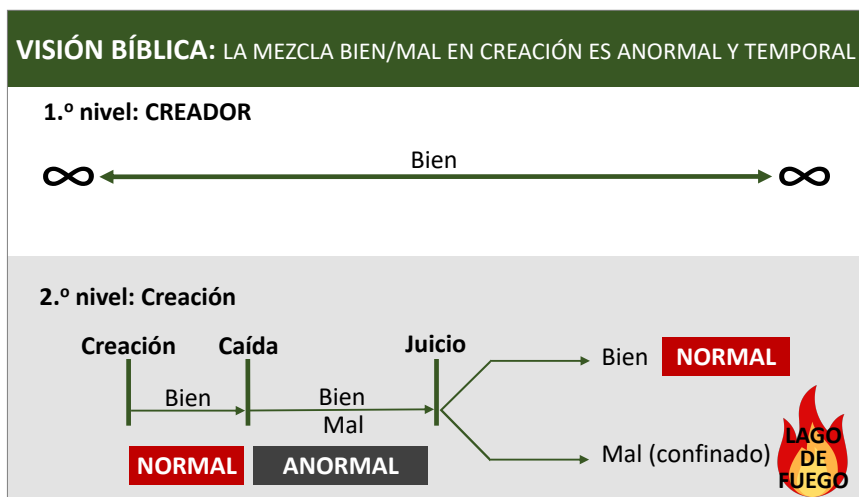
VISIÓN BÍBLICA: LA MEZCLA BIEN/MAL EN CREACIÓN ES ANORMAL Y TEMPORAL

1.º nivel: CREADOR

$\infty$ Bien $\infty$

2.º nivel: Creación

Creación Caída Juicio

Bien

Bien
Mal

Bien NORMAL

Mal (confinado) LAGO DE FUEGO

NORMAL ANORMAL